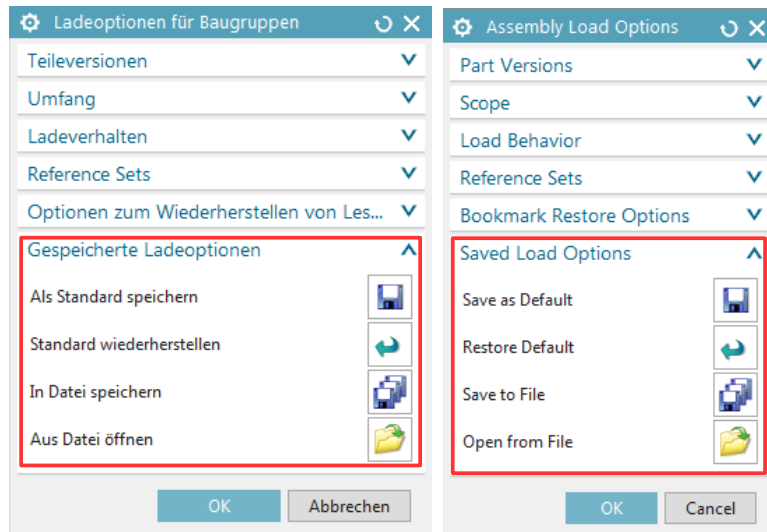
Ladeoptionen für Baugruppen

Teileversionen

Umfang

Ladeverhalten

Reference Sets

Optionen zum Wiederherstellen von Les...

Gespeicherte Ladeoptionen

Als Standard speichern

Standard wiederherstellen

In Datei speichern

Aus Datei öffnen

OK

Abbrechen

Assembly Load Options

Part Versions

Scope

Load Behavior

Reference Sets

Bookmark Restore Options

Saved Load Options

Save as Default

Restore Default

Save to File

Open from File

OK

Cancel